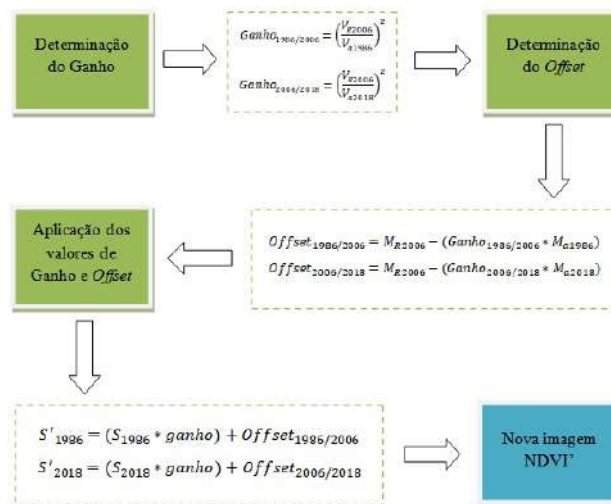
Determinação do Ganho

$Ganho_{1986/2006} = \left(\frac{V_{R2006}}{V_{a1986}}\right)^2$

$Ganho_{2006/2018} = \left(\frac{V_{R2006}}{V_{a2018}}\right)^2$

Determinação do *Offset*

$Offset_{1986/2006} = M_{R2006} - (Ganho_{1986/2006} * M_{a1986})$
$Offset_{2006/2018} = M_{R2006} - (Ganho_{2006/2018} * M_{a2018})$

Aplicação dos valores de Ganho e *Offset*

$S'_{1996} = (S_{1996} * ganho) + Offset_{1996/2006}$
$S'_{2018} = (S_{2018} * ganho) + Offset_{2006/2018}$

Nova imagem NDVI'